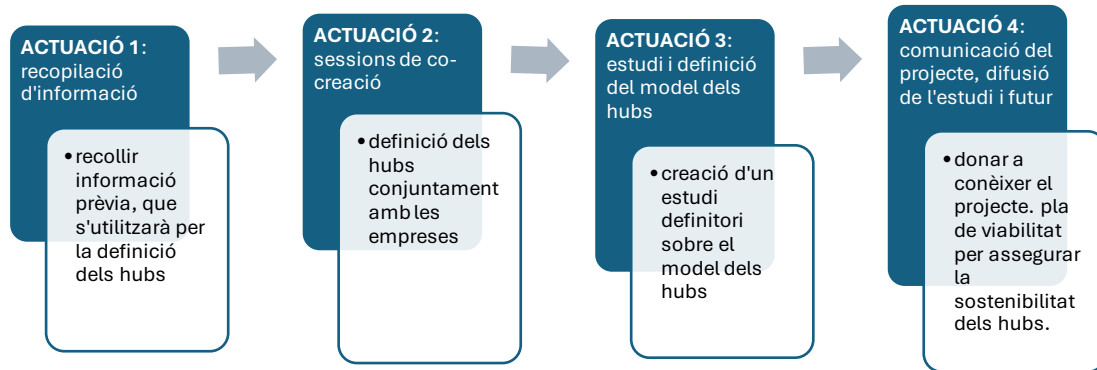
**ACTUACIÓ 1**: recopilació d'informació

- recollir informació prèvia, que s'utilitzarà per la definició dels hubs

**ACTUACIÓ 2**: sessions de cocreació

- definició dels hubs conjuntament amb les empreses

**ACTUACIÓ 3**: estudi i definició del model dels hubs

- creació d'un estudi definitori sobre el model dels hubs

**ACTUACIÓ 4**: comunicació del projecte, difusió de l'estudi i futur

- donar a conèixer el projecte. pla de viabilitat per assegurar la sostenibilitat dels hubs.